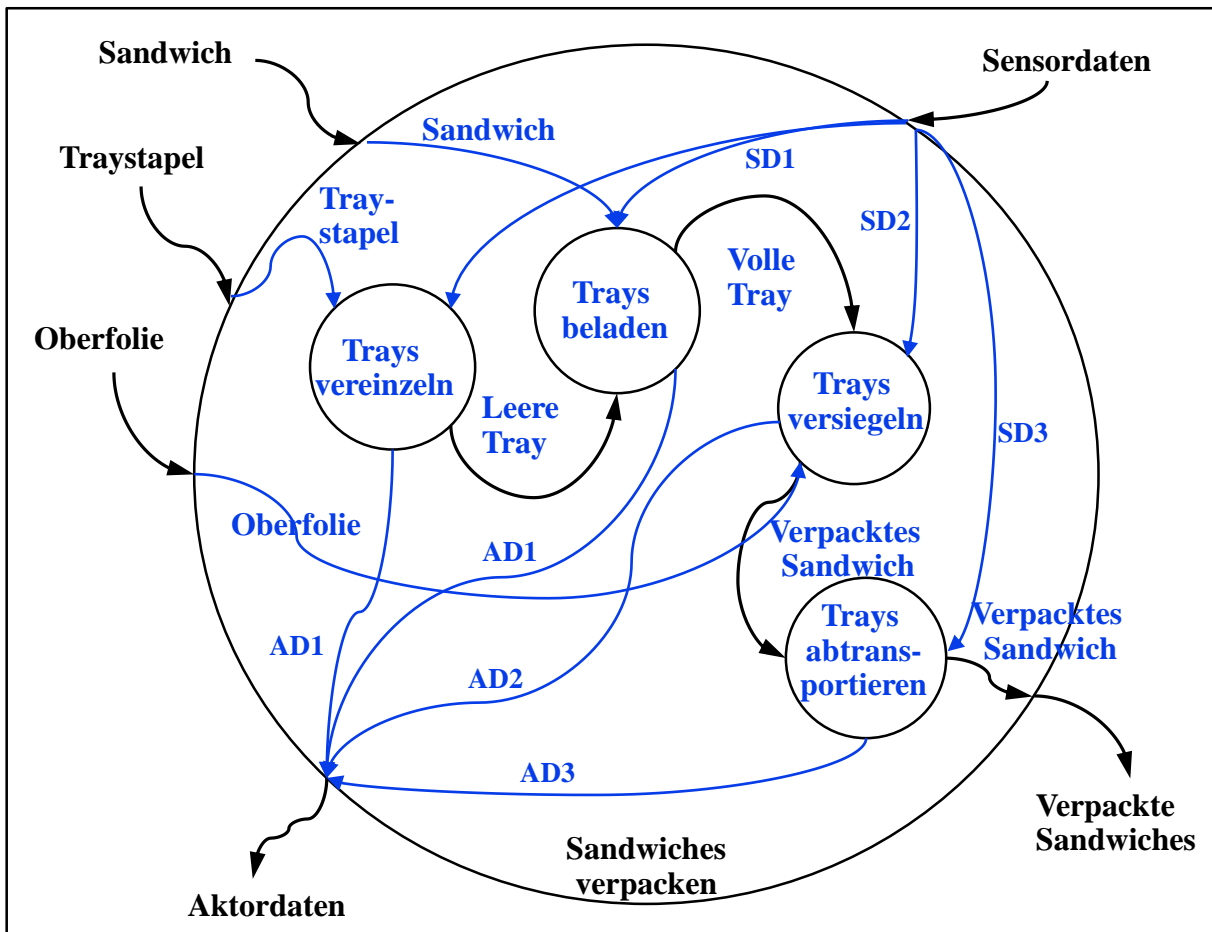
Sandwich

Sensordaten

Sandwich

SD1

Traystapel

Tray-stapel

SD2

Volle Tray

Trays beladen

Oberfolie

Trays vereinzeln

Trays versiegeln

Leere Tray

SD3

Oberfolie

Verpacktes Sandwich

AD1

Trays abtrans-portieren

Verpacktes Sandwich

AD1

AD2

AD3

Verpackte Sandwiches

Sandwiches verpacken

Aktordaten